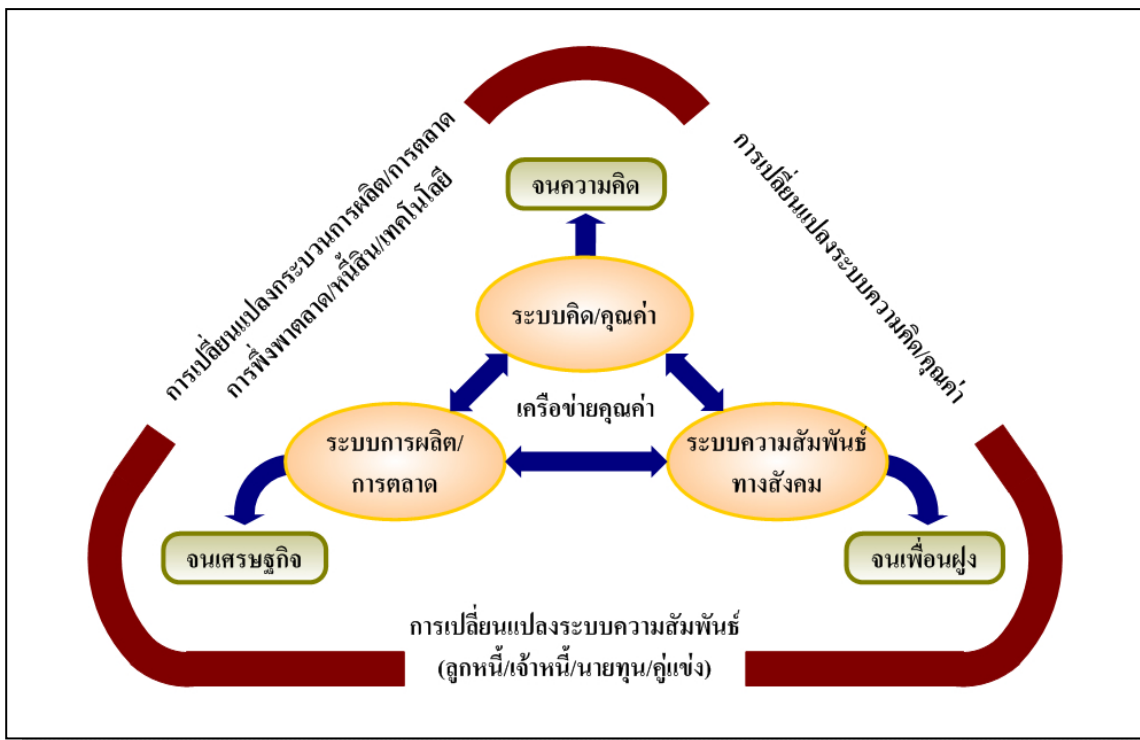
การเปลี่ยนแปลงกระบวนการผลิต/การตลาด
การพึ่งพาตลาด/หนี้สิน/เทคโนโลยี

จนความคิด

การเปลี่ยนแปลงระบบความคิด/คุณค่า

ระบบคิด/คุณค่า

เครือข่ายคุณค่า

ระบบการผลิต/การตลาด

ระบบความสัมพันธ์ทางสังคม

จนเศรษฐกิจ

จนเพื่อนฝูง

การเปลี่ยนแปลงระบบความสัมพันธ์
(ลูกหนี้/เจ้าหนี้/นายทุน/คู่แข่ง)